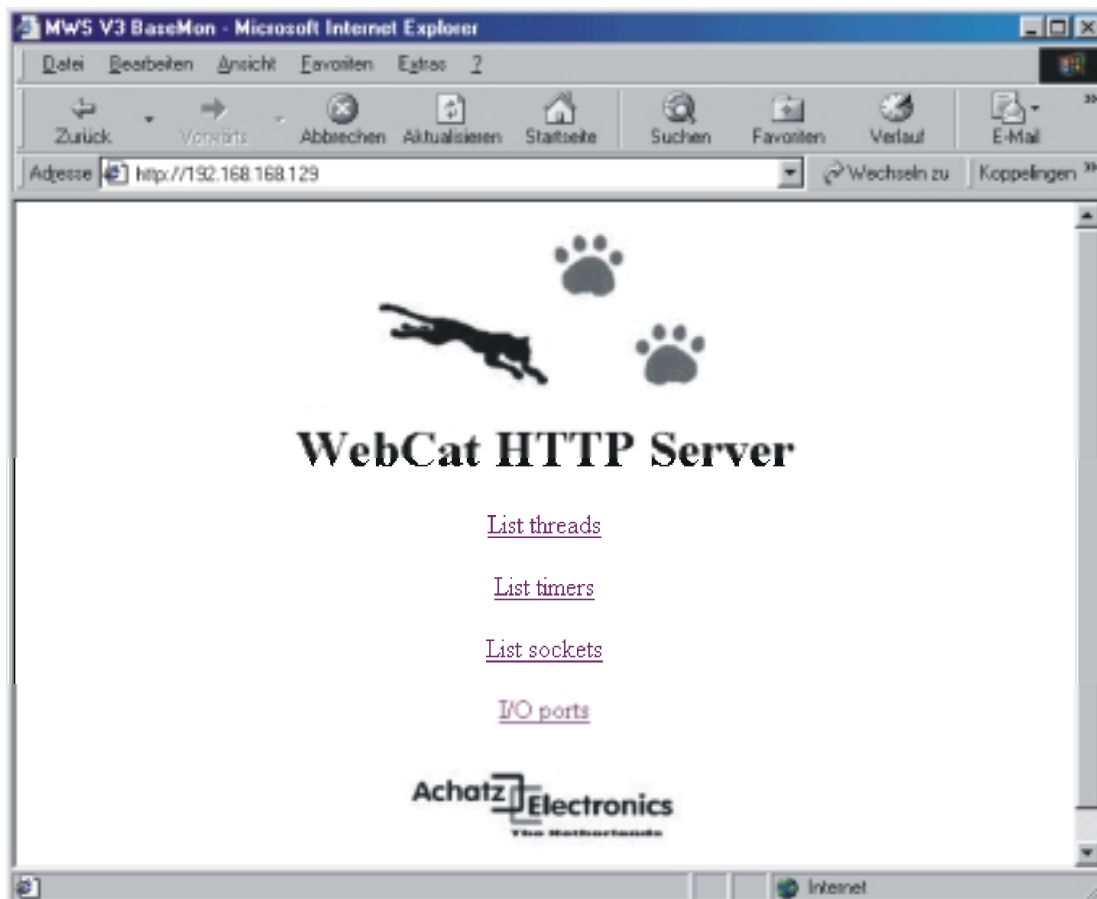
MWS V3 BaseMon - Microsoft Internet Explorer

Datei Bearbeiten Ansicht Favoriten Extras ?

Zurück Vorwärts Abbrechen Aktualisieren Startseite Suchen Favoriten Verlauf E-Mail

Adresse http://192.168.168.129 Wechseln zu Koppelingen »

WebCat HTTP Server

List threads

List timers

List sockets

I/O ports

Achatz Electronics
The Netherlands

Internet